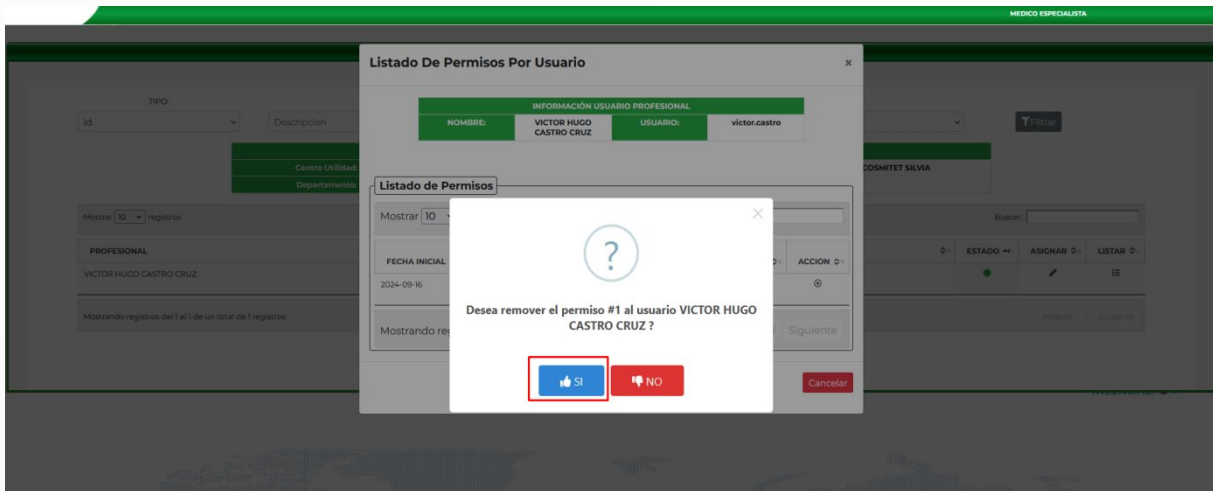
MEDICO ESPECIALISTA

TIPO
Id
Descripcion
Filtrar

Centro Utilidad
Departamento
COSMITET SILVIA

Mostrar 10 registros
Buscar:

| PROFESIONAL | ESTADO | ASIGNAR | LISTAR |
|---|---|---|---|
| VICTOR HUGO CASTRO CRUZ | | | |

Mostrando registros del 1 al 1 de un total de 1 registros
Anterior 1 Siguiente

Listado De Permisos Por Usuario ×

INFORMACIÓN USUARIO PROFESIONAL

| NOMBRE: | VICTOR HUGO CASTRO CRUZ | USUARIO: | victor.castro |
|---|---|---|---|

Listado de Permisos

Mostrar 10

| FECHA INICIAL | ACCION |
|---|---|
| 2024-09-16 | |

Mostrando re
Siguiente

Cancelar

?

Desea remover el permiso #1 al usuario VICTOR HUGO CASTRO CRUZ ?

SI
NO